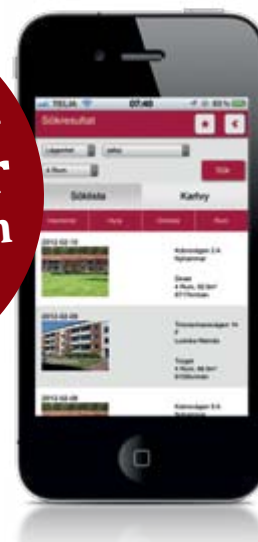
r
n

TELIA
07:40
83 %

Sökresultat

Lägenhet
Alla
4 Rum
Sök

Söklista
Karta

2012-02-15
Kabinvägen 2 A
Nyhamnar
Sinkel
4 Rum, 92 Km²
8717/månad

2012-02-05
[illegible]
Lusiska Nahnäs
Tungel
4 Rum, 98 Km²
8100/månad

2012-02-05
Kabinvägen 5 A
Nyhamnar